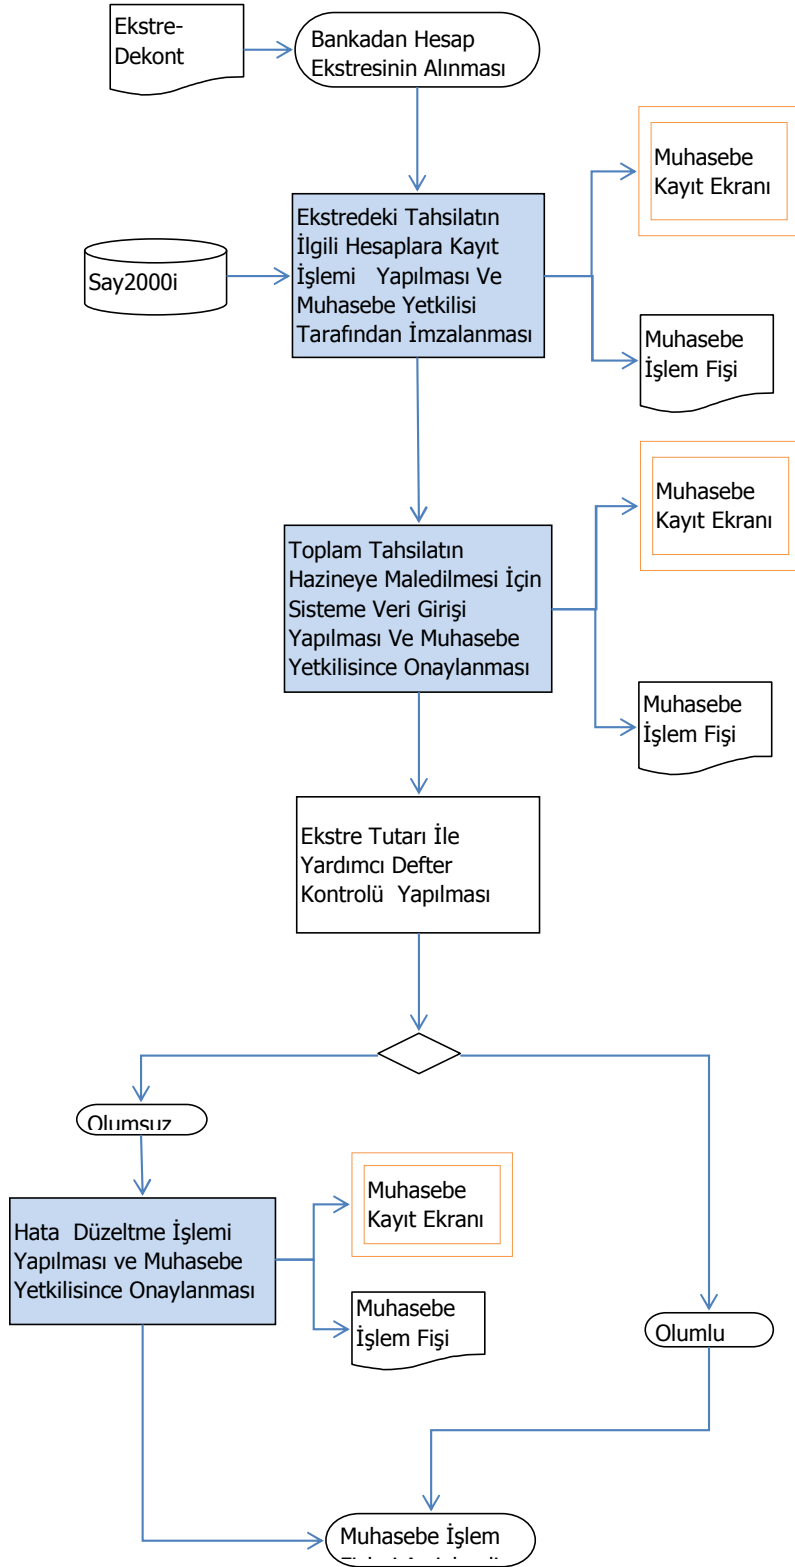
Ekstre-Dekont

Bankadan Hesap Ekstresinin Alınması

Muhasebe Kayıt Ekranı

Ekstredeki Tahsilatın İlgili Hesaplara Kayıt İşlemi Yapılması Ve Muhasebe Yetkilisi Tarafından İmzalanması

Say2000i

Muhasebe İşlem Fişi

Muhasebe Kayıt Ekranı

Toplam Tahsilatın Hazineye Maledilmesi İçin Sisteme Veri Girişi Yapılması Ve Muhasebe Yetkilisince Onaylanması

Muhasebe İşlem Fişi

Ekstre Tutarı İle Yardımcı Defter Kontrolü Yapılması

Olumsuz

Muhasebe Kayıt Ekranı

Hata Düzeltme İşlemi Yapılması ve Muhasebe Yetkilisince Onaylanması

Muhasebe İşlem Fişi

Olumlu

Muhasebe İşlem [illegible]